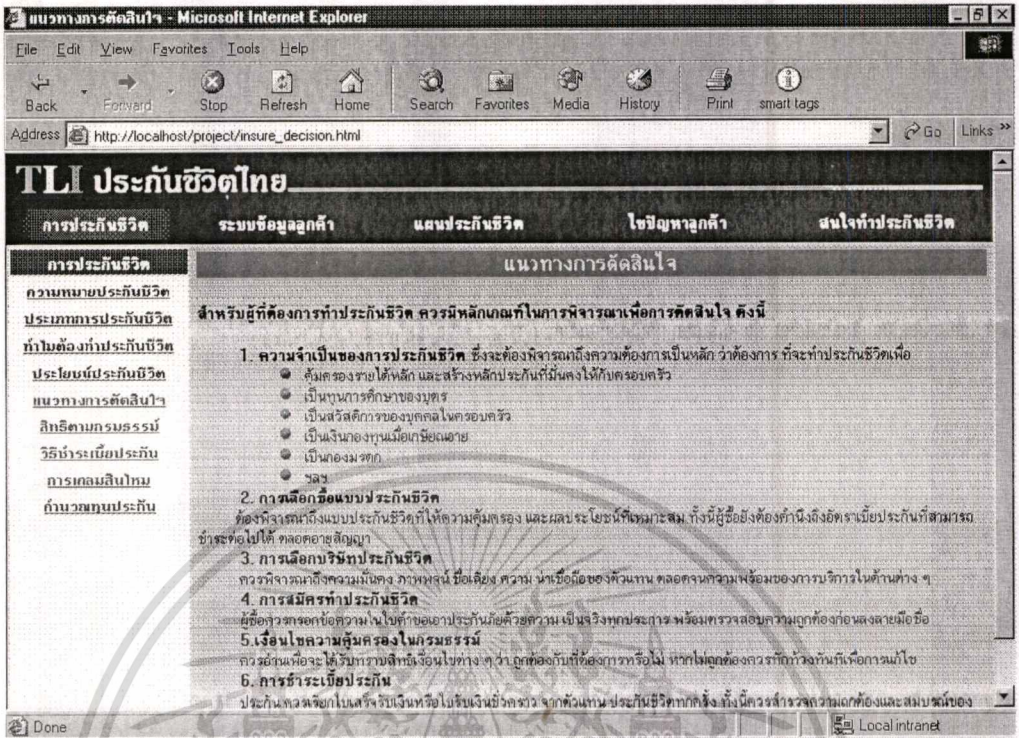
แนวทางการตัดสินใจ - Microsoft Internet Explorer

File Edit View Favorites Tools Help

Back Forward Stop Refresh Home Search Favorites Media History Print smart tags

Address http://localhost/project/insure_decision.html Go Links

TLI ประกันชีวิตไทย

การประกันชีวิต ระบบข้อมูลลูกค้า แผนประกันชีวิต ไขปัญหาลูกค้า สนใจทำประกันชีวิต

การประกันชีวิต
ความหมายประกันชีวิต
ประเภทการประกันชีวิต
ทำไมต้องทำประกันชีวิต
ประโยชน์ประกันชีวิต
แนวทางการตัดสินใจ
สิทธิตามกรมธรรม์
วิธีชำระเบี้ยประกัน
การเคลมสินไหม
คำนวณทุนประกัน

แนวทางการตัดสินใจ

สำหรับผู้ที่ต้องการทำประกันชีวิต ควรมีหลักเกณฑ์ในการพิจารณาเพื่อการตัดสินใจ ดังนี้

1. ความจำเป็นของการประกันชีวิต ซึ่งจะต้องพิจารณาถึงความต้องการเป็นหลัก ว่าต้องการ ที่จะทำประกันชีวิตเพื่อ
- คุ้มครองรายได้หลัก และสร้างหลักประกันที่มั่นคงให้กับครอบครัว
- เป็นทุนการศึกษาของบุตร
- เป็นสวัสดิการของบุคคลในครอบครัว
- เป็นเงินกองทุนเมื่อเกษียณอายุ
- เป็นกองมรดก
- ฯลฯ

2. การเลือกซื้อแบบประกันชีวิต
ต้องพิจารณาถึงแบบประกันชีวิตที่ให้ความคุ้มครอง และผลประโยชน์ที่เหมาะสม ทั้งนี้ผู้ซื้อยังต้องคำนึงถึงอัตราเบี้ยประกันที่สามารถชำระต่อไปได้ ตลอดอายุสัญญา

3. การเลือกบริษัทประกันชีวิต
ควรพิจารณาถึงความมั่นคง ภาพพจน์ ชื่อเสียง ความ น่าเชื่อถือของตัวแทน ตลอดจนความพร้อมของการบริการในด้านต่าง ๆ

4. การสมัครทำประกันชีวิต
ผู้ซื้อควรกรอกข้อความในใบคำขอเอาประกันภัยด้วยตัวเอง เป็นจริงทุกประการ พร้อมตรวจสอบความถูกต้องก่อนลงลายมือชื่อ

5.เงื่อนไขความคุ้มครองในกรมธรรม์
ควรอ่านเพื่อจะได้รับทราบสิทธิเงื่อนไขต่าง ๆ ว่าถูกต้องกับที่ต้องการหรือไม่ หากไม่ถูกต้องควรรีบติดต่อทันทีเพื่อการแก้ไข

6. การชำระเบี้ยประกัน
ประกัน ควรเรียกใบเสร็จรับเงินหรือใบรับเงินชั่วคราว จากตัวแทน ประกันชีวิตทุกครั้ง ทั้งนี้ควรสำรวจความถูกต้องและสมบูรณ์ของ

Done
Local intranet